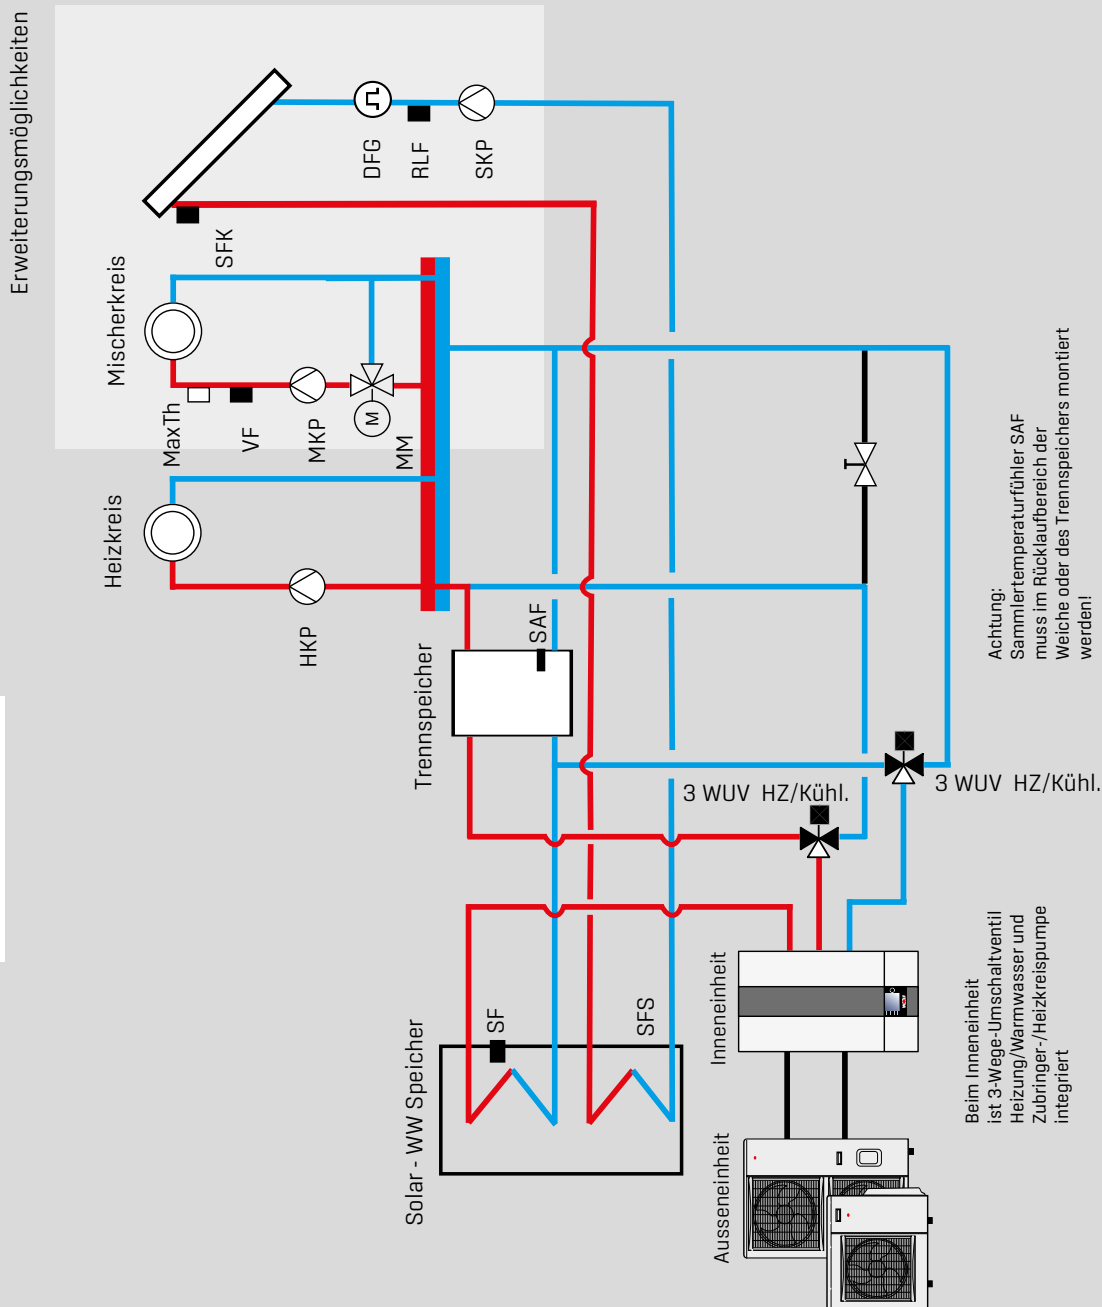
Erweiterungsmöglichkeiten

DFG
RLF
SKP
SFK

Mischerkreis
MaxTh
VF
MKP
MM

Heizkreis
HKP

SAF
Trennspeicher

Achtung:
Sammlertemperaturfühler SAF muss im Rücklaufbereich der Weiche oder des Trennspeichers montiert werden!

3 WUV HZ/Kühl.
3 WUV HZ/Kühl.

SF
SFS
Solar - WW Speicher

Inneneinheit
Ausseneinheit

Beim Inneneinheit ist 3-Wege-Umschaltventil Heizung/Warmwasser und Zubringer-/Heizkreispumpe integriert